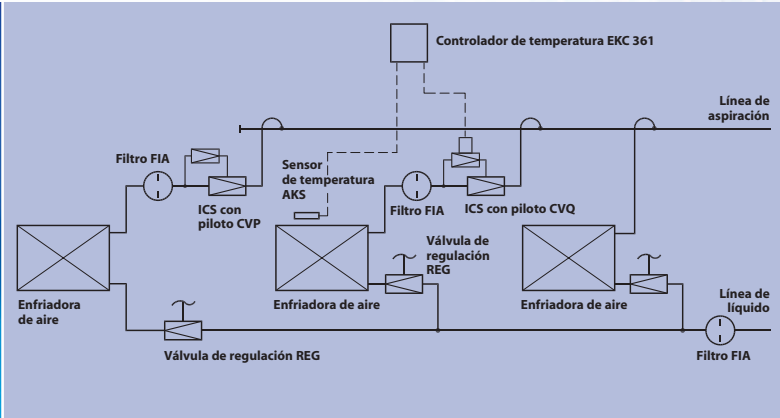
Controlador de temperatura EKC 361

Línea de aspiración

Filtro FIA

Sensor de temperatura AKS

ICS con piloto CVP

Filtro FIA

ICS con piloto CVQ

Válvula de regulación REG

Enfriadora de aire

Enfriadora de aire

Enfriadora de aire

Línea de líquido

Válvula de regulación REG

Filtro FIA